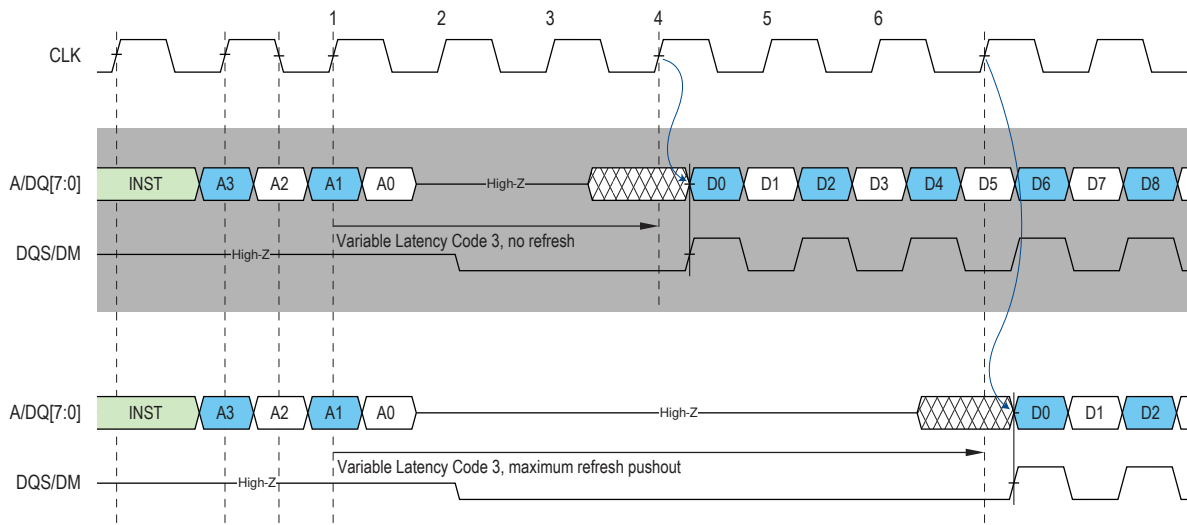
1 2 3 4 5 6

CLK

A/DQ[7:0] INST A3 A2 A1 A0 High-Z D0 D1 D2 D3 D4 D5 D6 D7 D8

Variable Latency Code 3, no refresh

DQS/DM High-Z

A/DQ[7:0] INST A3 A2 A1 A0 High-Z D0 D1 D2

Variable Latency Code 3, maximum refresh pushout

DQS/DM High-Z